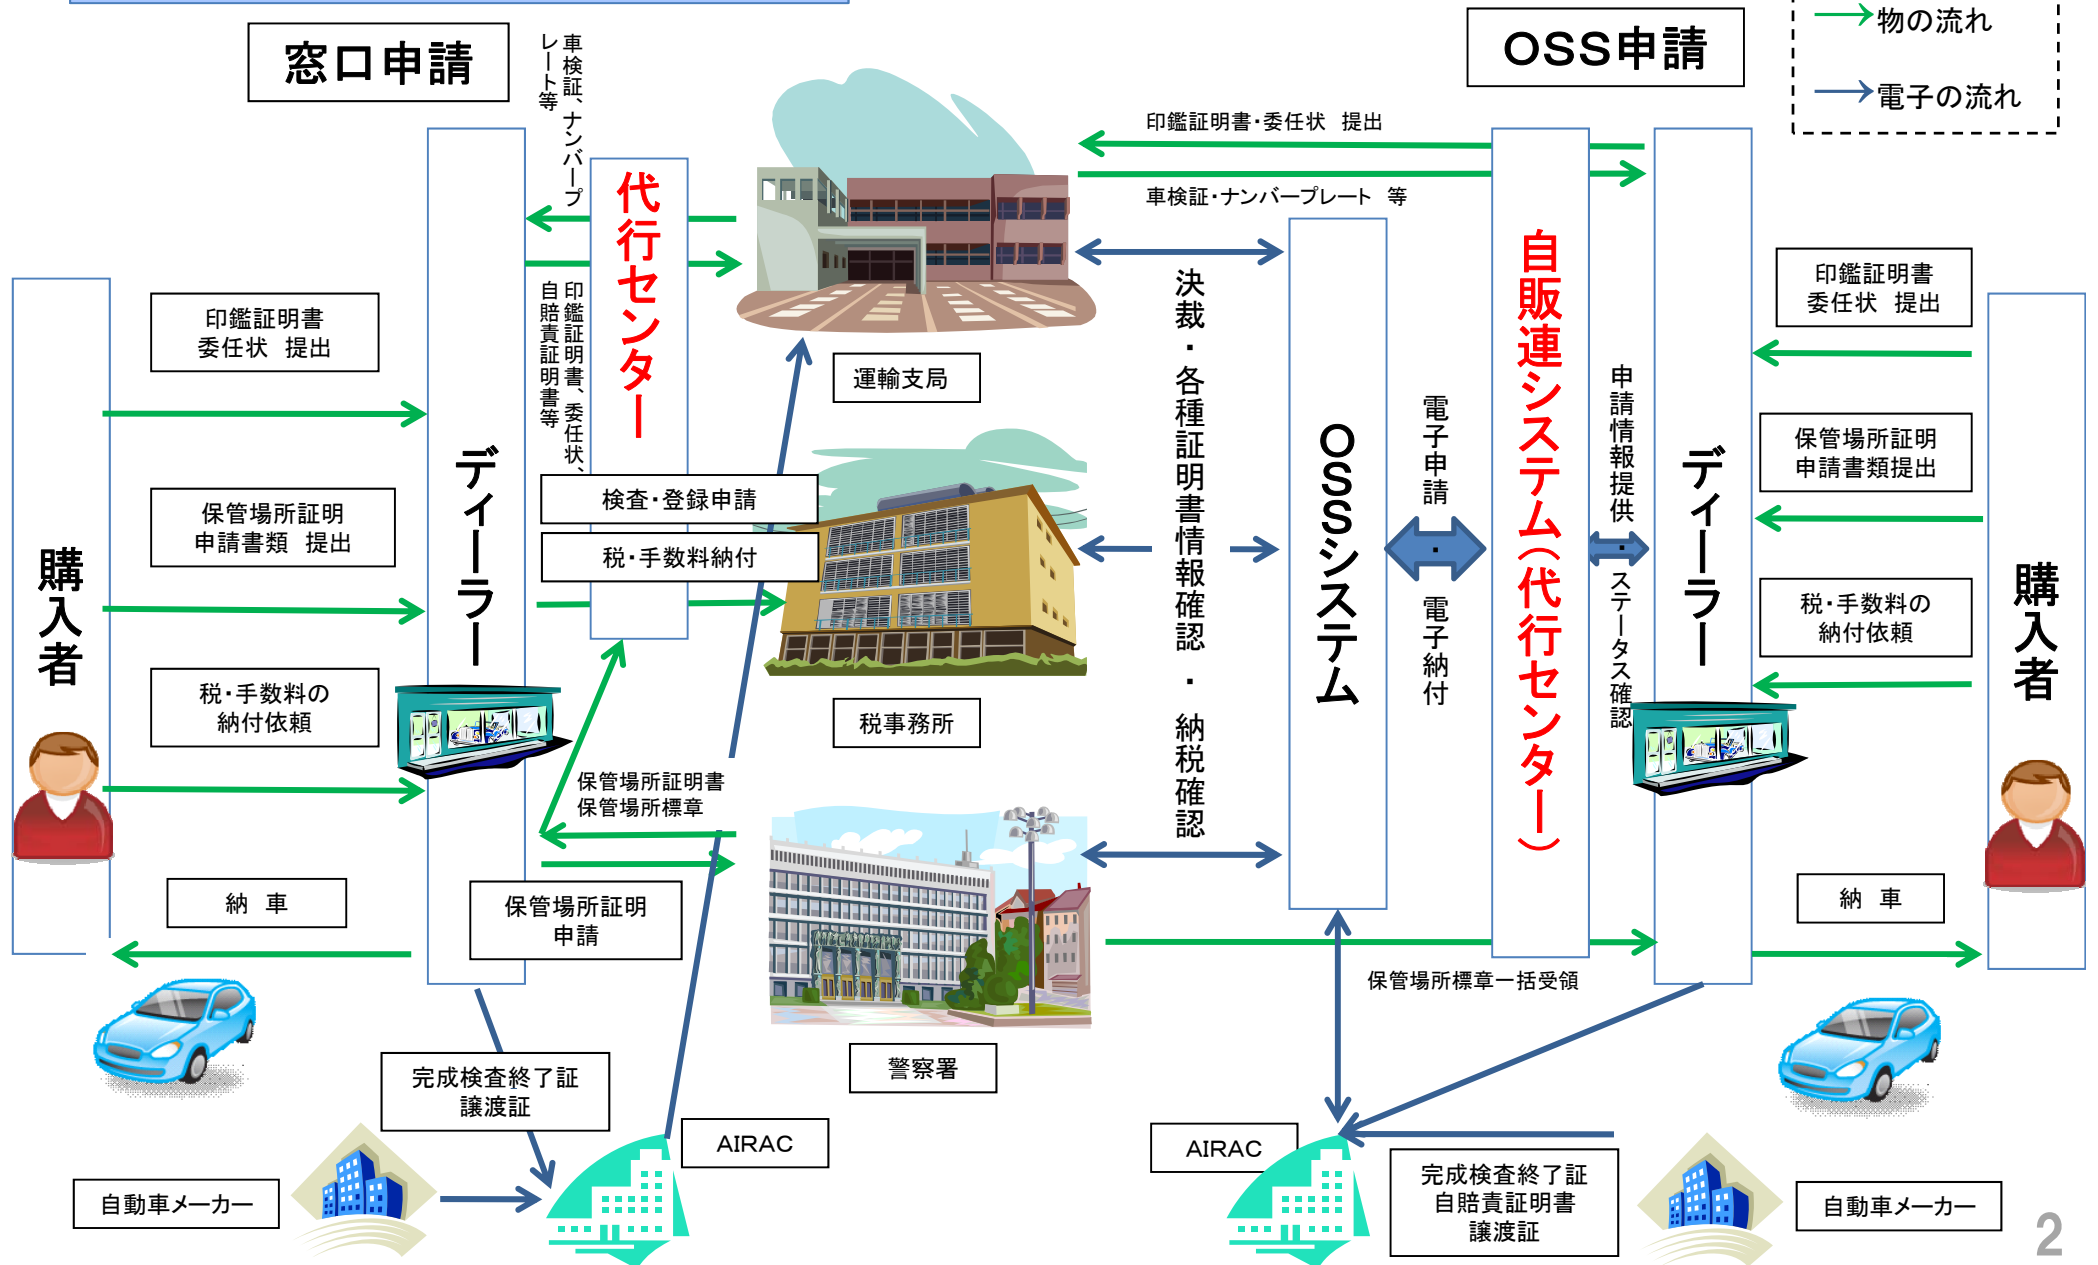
窓口申請

車検証、ナンバープレート等

OSS申請

物の流れ

電子の流れ

印鑑証明書・委任状　提出

車検証・ナンバープレート　等

代行センター

購入者

印鑑証明書
委任状　提出

保管場所証明
申請書類　提出

税・手数料の
納付依頼

ディーラー

印鑑証明書、委任状、自賠責証明書等

検査・登録申請

税・手数料納付

運輸支局

税事務所

保管場所証明書
保管場所標章

警察署

決裁・各種証明書情報確認・納税確認

OSSシステム

電子申請・電子納付

自販連システム（代行センター）

申請情報提供・ステータス確認

ディーラー

印鑑証明書
委任状　提出

保管場所証明
申請書類提出

税・手数料の
納付依頼

購入者

納　車

保管場所証明
申請

完成検査終了証
譲渡証

AIRAC

自動車メーカー

納　車

保管場所標章一括受領

AIRAC

完成検査終了証
自賠責証明書
譲渡証

自動車メーカー

2